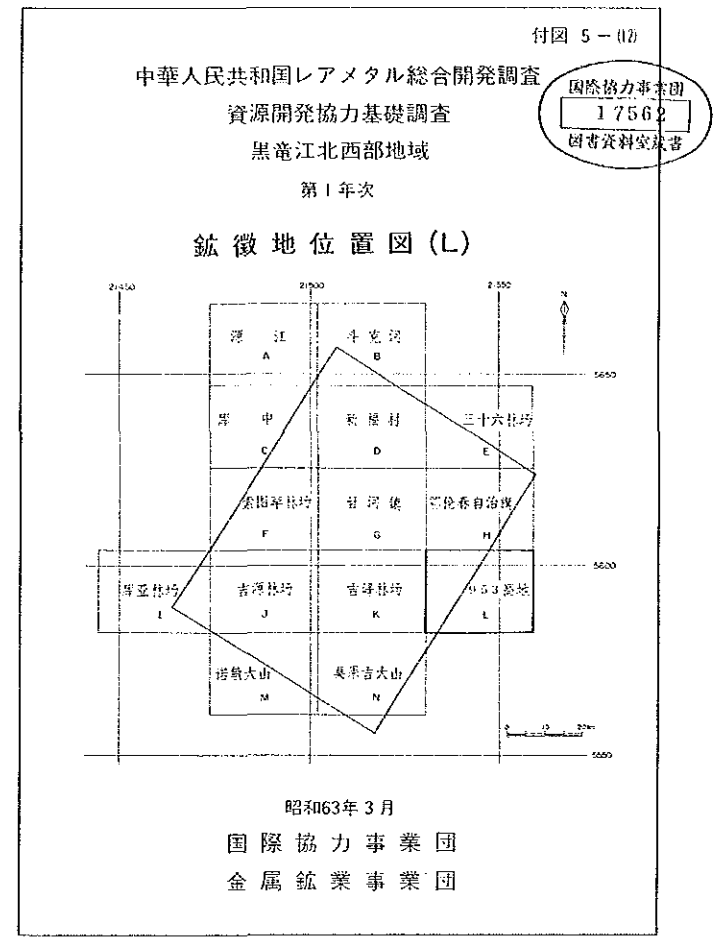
付図 5 − (12)

国際協力事業団
17562
図書資料室蔵書

中華人民共和国レアメタル総合開発調査
資源開発協力基礎調査
黒竜江北西部地域
第Ⅰ年次

鉱徴地位置図（L）

21450 21500 21550

N

漠江
A

斗克河
B

5650

岸中
C

新橋村
D

三十六林場
E

索図罕林場
F

甘河鎮
G

鄂伦春自治旗
H

5600

库亚林場
I

吉源林場
J

吉峰林場
K

953基地
L

诺敏大山
M

長栄吉大山
N

0 10 20km

5550

昭和63年3月
国際協力事業団
金属鉱業事業団